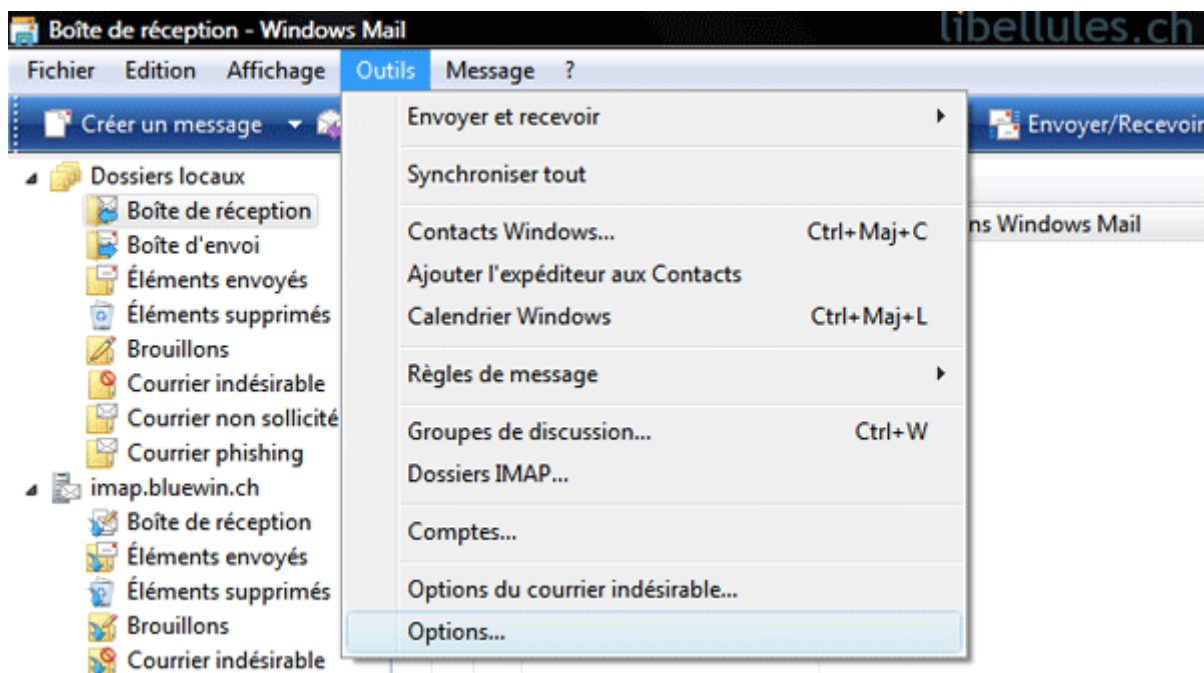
Boîte de réception - Windows Mail

libellules.ch

Fichier Edition Affichage Outils Message ?

Créer un message

Envoyer/Recevoir

Dossiers locaux
Boîte de réception
Boîte d'envoi
Éléments envoyés
Éléments supprimés
Brouillons
Courrier indésirable
Courrier non sollicité
Courrier phishing
imap.bluewin.ch
Boîte de réception
Éléments envoyés
Éléments supprimés
Brouillons
Courrier indésirable

ns Windows Mail

Envoyer et recevoir
Synchroniser tout
Contacts Windows... Ctrl+Maj+C
Ajouter l'expéditeur aux Contacts
Calendrier Windows Ctrl+Maj+L
Règles de message
Groupes de discussion... Ctrl+W
Dossiers IMAP...
Comptes...
Options du courrier indésirable...
Options...